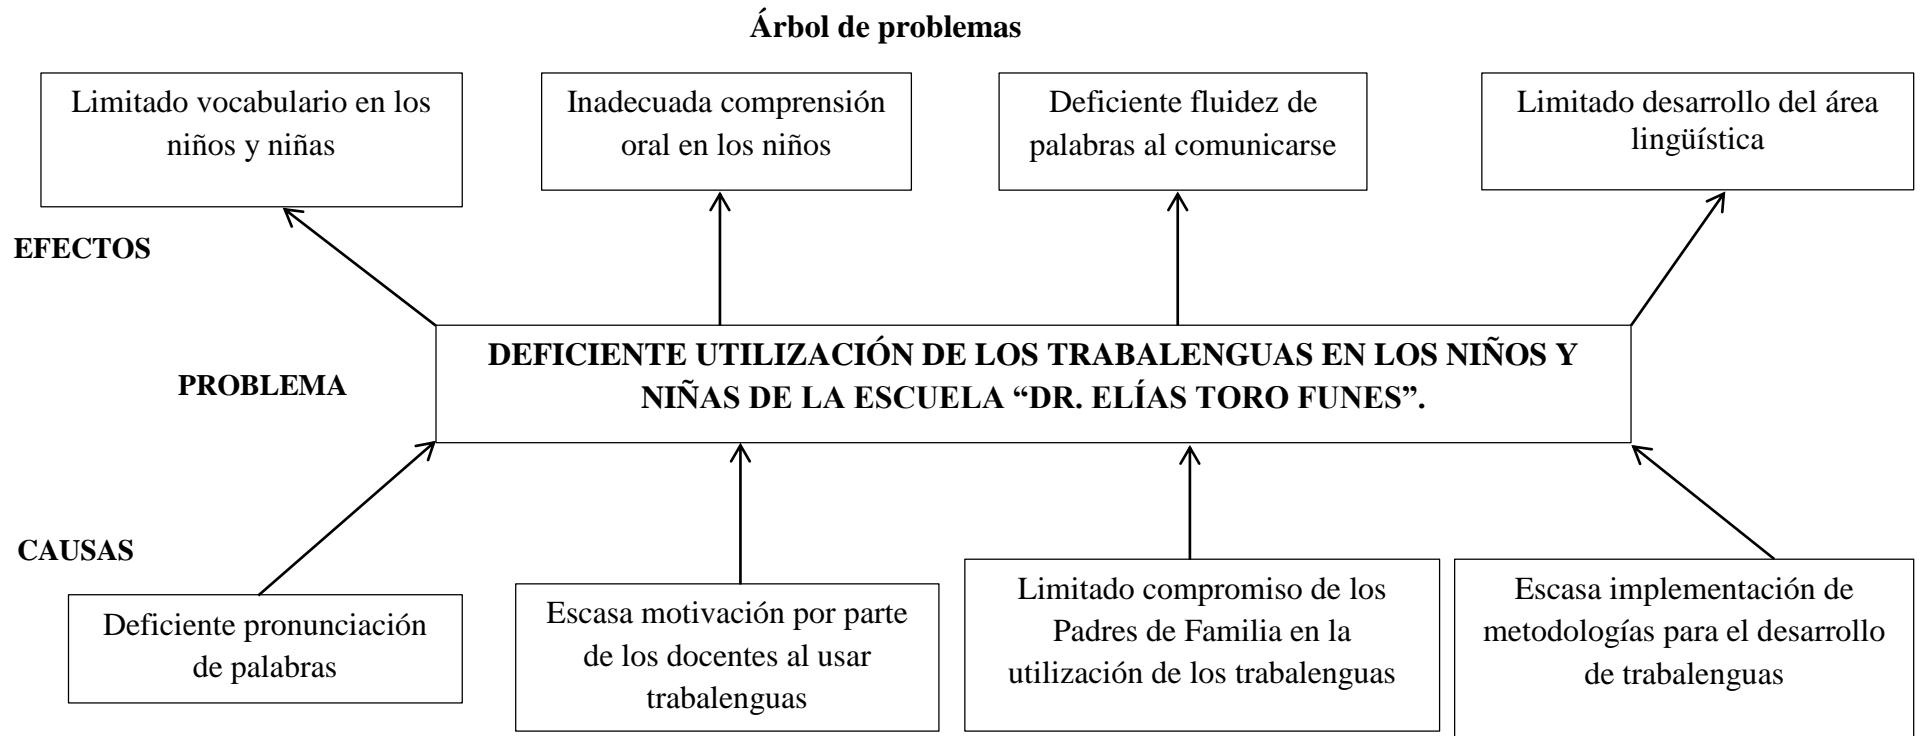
Árbol de problemas

Limitado vocabulario en los niños y niñas

Inadecuada comprensión oral en los niños

Deficiente fluidez de palabras al comunicarse

Limitado desarrollo del área lingüística

EFECTOS

PROBLEMA

DEFICIENTE UTILIZACIÓN DE LOS TRABALENGUAS EN LOS NIÑOS Y NIÑAS DE LA ESCUELA “DR. ELÍAS TORO FUNES”.

CAUSAS

Deficiente pronunciación de palabras

Escasa motivación por parte de los docentes al usar trabalenguas

Limitado compromiso de los Padres de Familia en la utilización de los trabalenguas

Escasa implementación de metodologías para el desarrollo de trabalenguas